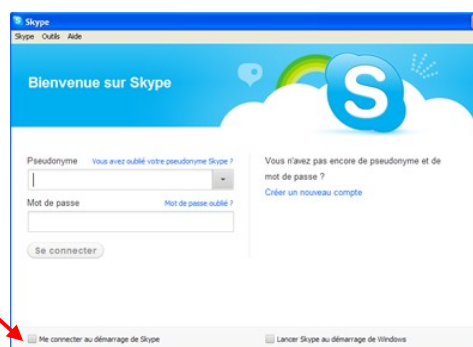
Skype

Skype Outils Aide

Bienvenue sur Skype

Pseudonyme

Vous avez oublié votre pseudonyme Skype ?

Mot de passe

Mot de passe oublié ?

Se connecter

Vous n'avez pas encore de pseudonyme et de mot de passe ?

Créer un nouveau compte

Me connecter au démarrage de Skype

Lancer Skype au démarrage de Windows